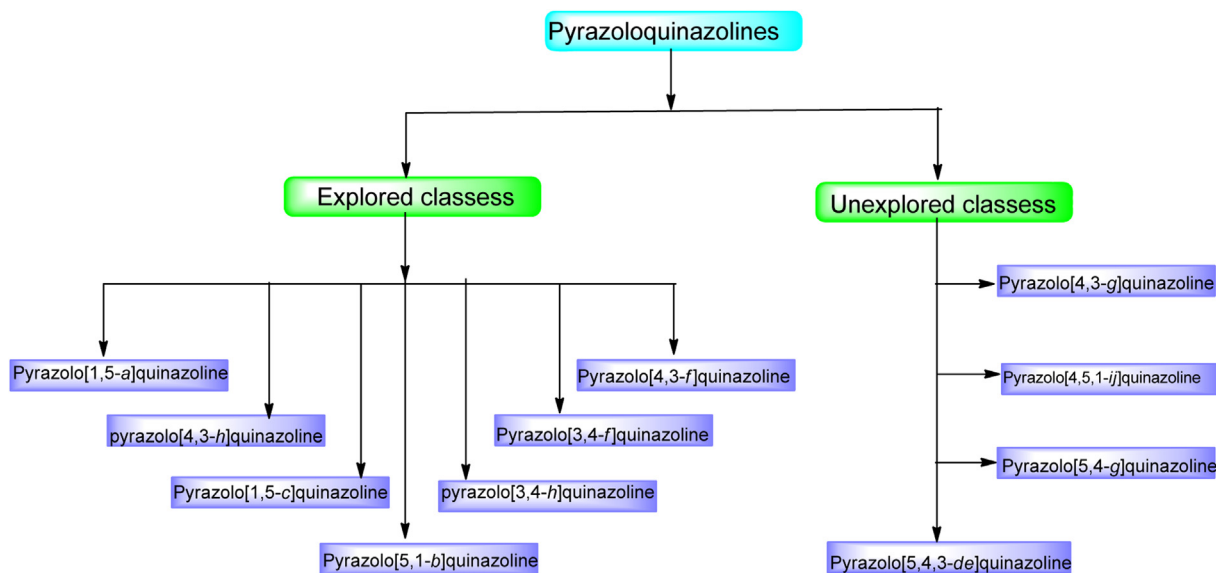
Pyrazoloquinazolines

Explored classess

Unexplored classess

Pyrazolo[1,5-*a*]quinazoline

pyrazolo[4,3-*h*]quinazoline

Pyrazolo[1,5-*c*]quinazoline

Pyrazolo[5,1-*b*]quinazoline

pyrazolo[3,4-*h*]quinazoline

Pyrazolo[3,4-*f*]quinazoline

Pyrazolo[4,3-*f*]quinazoline

Pyrazolo[4,3-*g*]quinazoline

Pyrazolo[4,5,1-*ij*]quinazoline

Pyrazolo[5,4-*g*]quinazoline

Pyrazolo[5,4,3-*de*]quinazoline